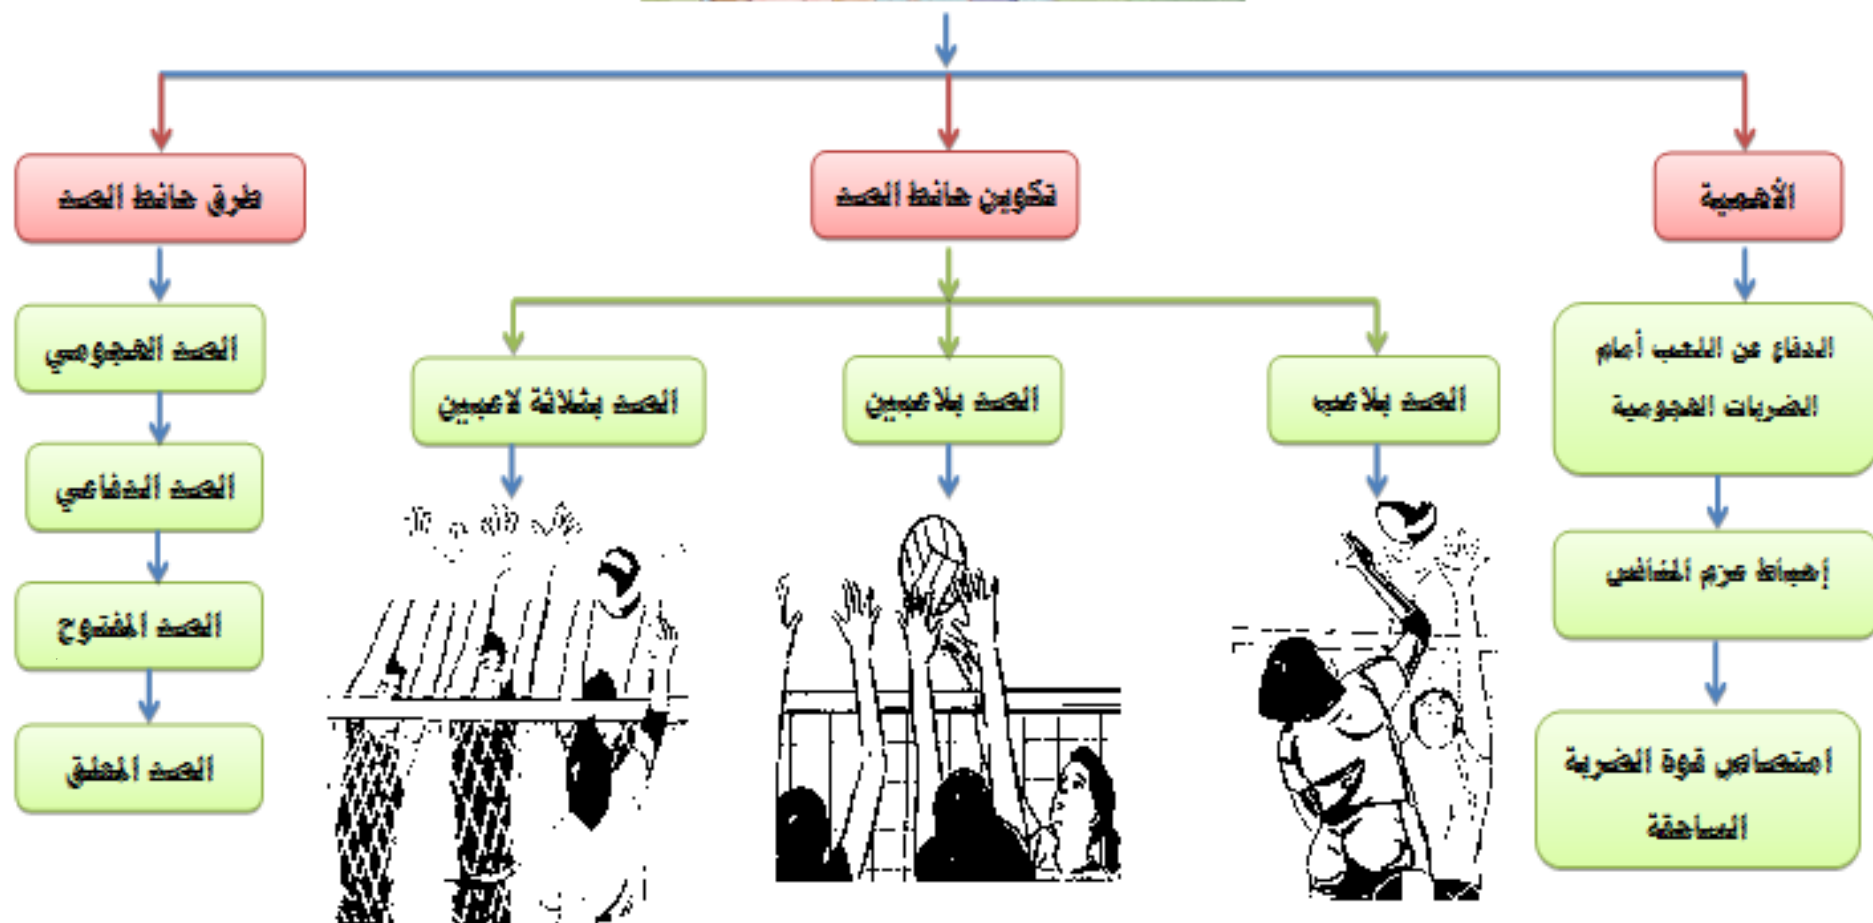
الأهمية

الدفاع عن الملعب أمام الضربات الهجومية

إحباط عزم المنافس

امتصاص قوة الضربة الساحقة

تكوين حائط الصد

الصد بلاعب

الصد بلاعبين

الصد بثلاثة لاعبين

طرق حائط الصد

الصد الهجومي

الصد الدفاعي

الصد المفتوح

الصد المغلق